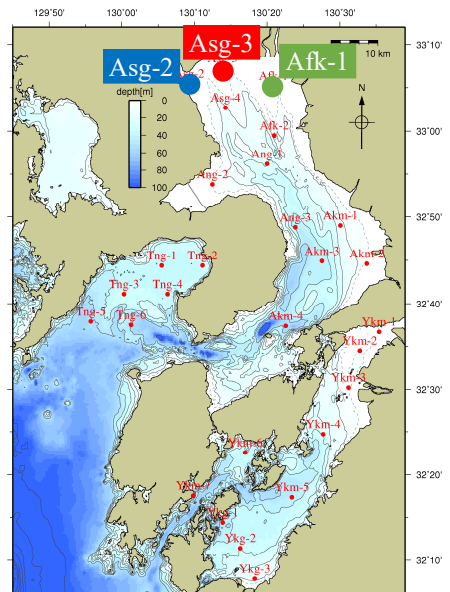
129°50'
130°00'
130°10'
130°20'
130°30'
33°10'
33°00'
32°50'
32°40'
32°30'
32°20'
32°10'
Asg-3
Asg-2
Afk-1
10 km
N
depth[m]
0
20
40
60
80
100
Asg-2
Ag
Asg-4
Afk-2
Ang-1
Ang-2
Ang-3
Akm-1
Akm-3
Akm-2
Tng-1
Tng-2
Tng-3
Tng-4
Tng-5
Tng-6
Akm-4
Ykm-1
Ykm-2
Ykm-3
Ykm-4
Ykm-6
Ykm-5
Ykm-7
Ykg-1
Ykg-2
Ykg-3